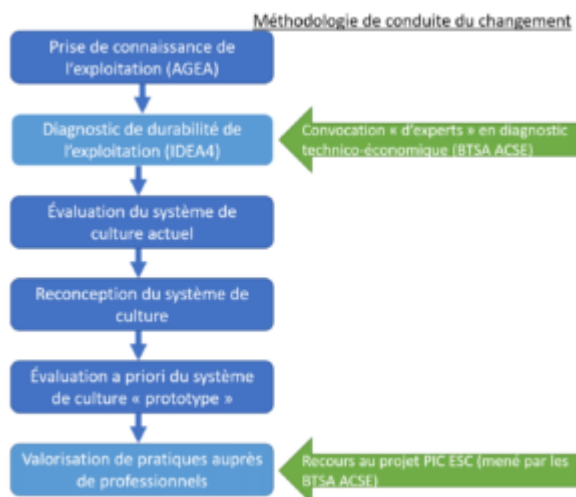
Méthodologie de conduite du changement

Prise de connaissance de l'exploitation (AGEA)

Diagnostic de durabilité de l'exploitation (IDEA4)

Convocation « d'experts » en diagnostic technico-économique (BTSA ACSE)

Évaluation du système de culture actuel

Reconception du système de culture

Évaluation a priori du système de culture « prototype »

Valorisation de pratiques auprès de professionnels

Recours au projet PIC ESC (mené par les BTSA ACSE)